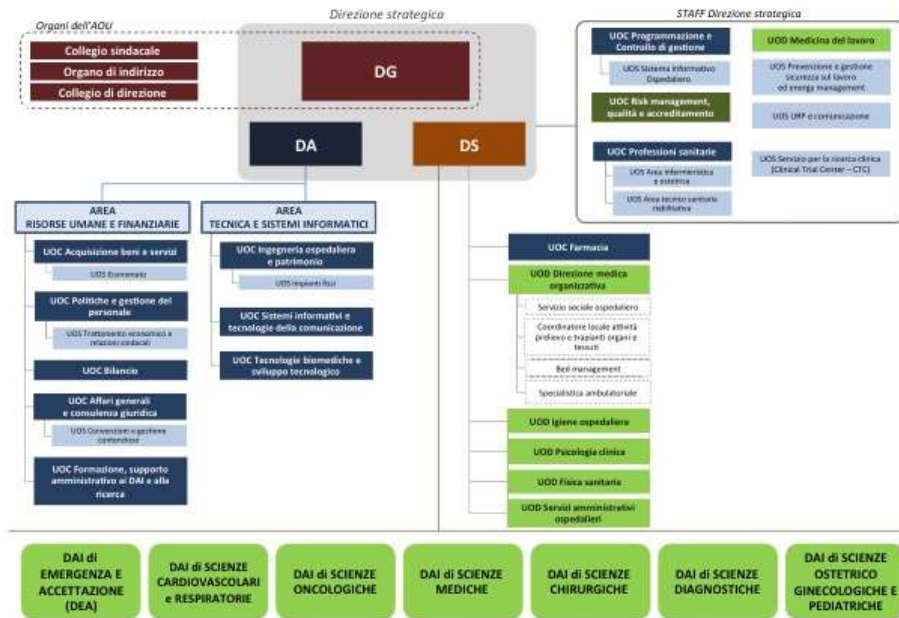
Organi dell'AOU

Collegio sindacale

Organo di indirizzo

Collegio di direzione

Direzione strategica

DG

DA

DS

STAFF Direzione strategica

UOC Programmazione e Controllo di gestione

UOS Sistema informativo Ospedaliero

UOC Risk management, qualità e accreditamento

UOC Professioni sanitarie

UOS Area infermieristica e ostetrica

UOS Area tecnico sanitaria riabilitativa

UOD Medicina del lavoro

UOS Prevenzione e gestione sicurezza sul lavoro od energy management

UOS URP e comunicazione

UOS Servizio per la ricerca clinica (Clinical Trial Center – CTC)

AREA RISORSE UMANE E FINANZIARIE

UOC Acquisizione beni e servizi

UOS Economato

UOC Politiche e gestione del personale

UOS Trattamento economico e relazioni sindacali

UOC Bilancio

UOC Affari generali e consulenza giuridica

UOS Convenzioni e gestione contenzioso

UOC Formazione, supporto amministrativo ai DAI e alla ricerca

AREA TECNICA E SISTEMI INFORMATICI

UOC Ingegneria ospedaliera e patrimonio

UOS Impianti fissi

UOC Sistemi informativi e tecnologie della comunicazione

UOC Tecnologie biomediche e sviluppo tecnologico

UOC Farmacia

UOD Direzione medica organizzativa

Servizio sociale ospedaliero

Coordinatore locale attività prelievo e trapianti organi e tessuti

Bed management

Specialistica ambulatoriale

UOD Igiene ospedaliera

UOD Psicologia clinica

UOD Fisica sanitaria

UOD Servizi amministrativi ospedalieri

DAI di EMERGENZA E ACCETTAZIONE (DEA)

DAI di SCIENZE CARDIOVASCOLARI e RESPIRATORIE

DAI di SCIENZE ONCOLOGICHE

DAI di SCIENZE MEDICHE

DAI di SCIENZE CHIRURGICHE

DAI di SCIENZE DIAGNOSTICHE

DAI di SCIENZE OSTETRICO GINECOLOGICHE E PEDIATRICHE